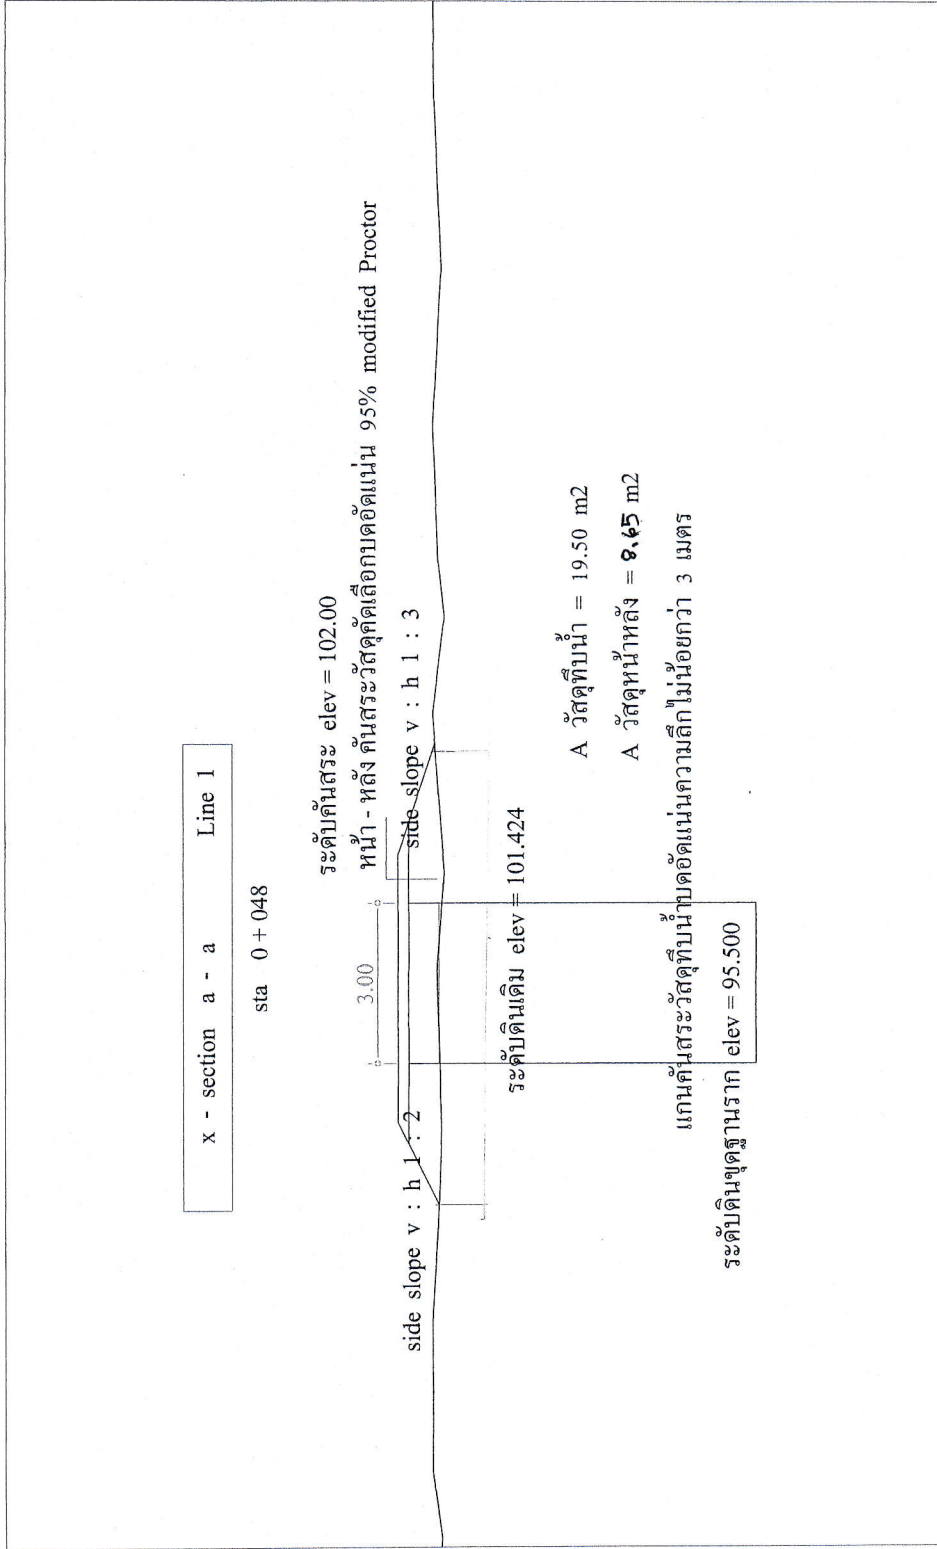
x - section a - a Line 1

sta 0 + 048

ระดับคันสระ elev = 102.00

หน้า - หลัง คันสระวัสดุคัดเลือกบดอัดแน่น 95% modified Proctor

side slope v : h 1 : 3

3.00

side slope v : h 1 : 2

ระดับดินเดิม elev = 101.424

A วัสดุทึบน้ำ = 19.50 m2

A วัสดุหน้าหลัง = 9.65 m2

แกนคันสระวัสดุทึบน้ำบดอัดแน่นความลึกไม่น้อยกว่า 3 เมตร

ระดับดินขุดฐานราก elev = 95.500